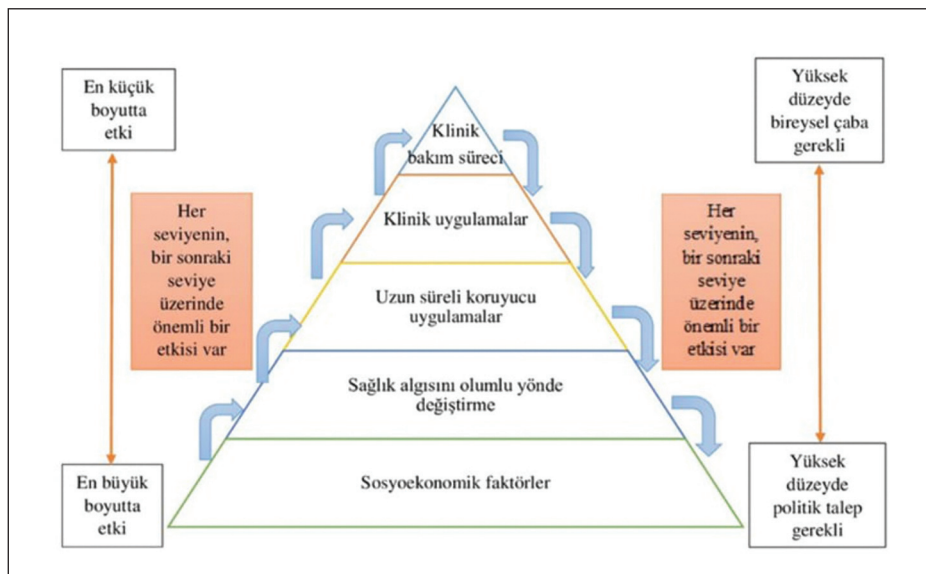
En küçük boyutta etki

Her seviyenin, bir sonraki seviye üzerinde önemli bir etkisi var

En büyük boyutta etki

Klinik bakım süreci

Klinik uygulamalar

Uzun süreli koruyucu uygulamalar

Sağlık algısını olumlu yönde değiştirme

Sosyoekonomik faktörler

Yüksek düzeyde bireysel çaba gerekli

Her seviyenin, bir sonraki seviye üzerinde önemli bir etkisi var

Yüksek düzeyde politik talep gerekli